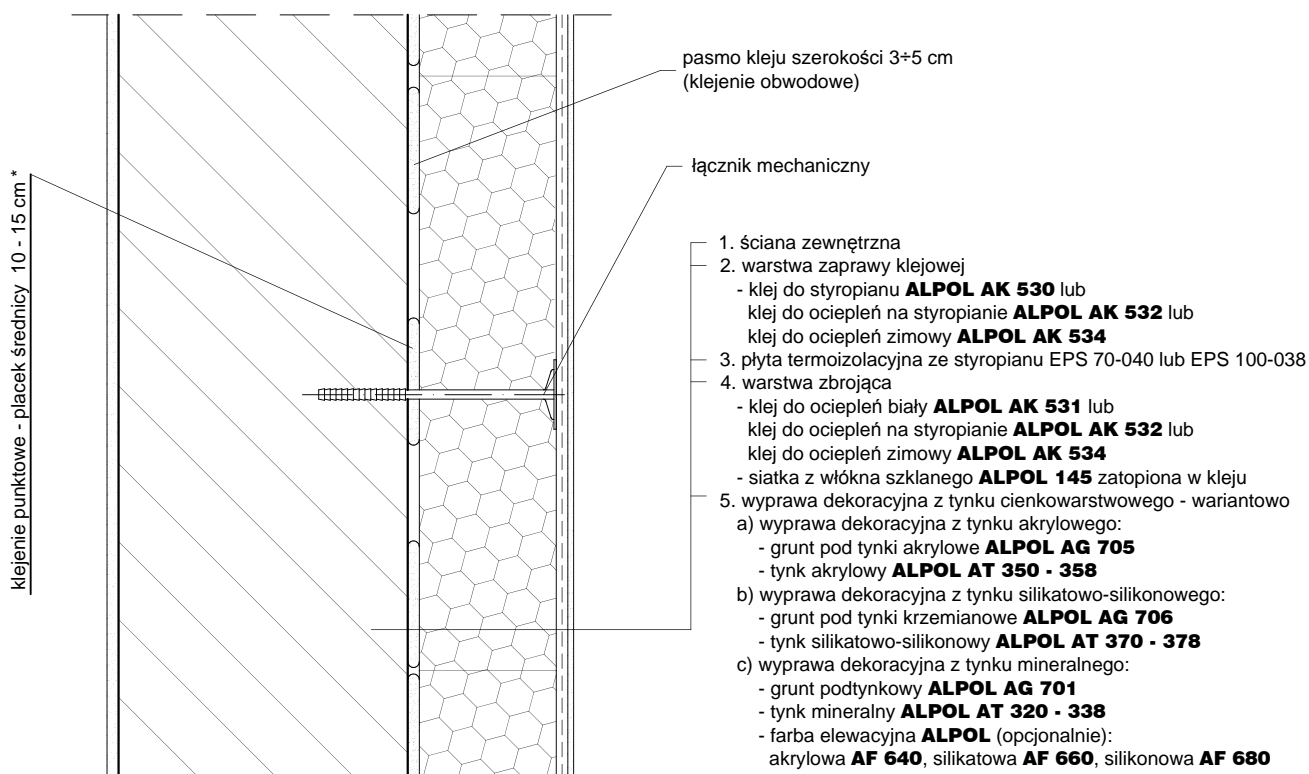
klejenie punktowe - placek średnicy 10 - 15 cm *

pasmo kleju szerokości 3÷5 cm
(klejenie obwodowe)

łącznik mechaniczny

1. ściana zewnętrzna
2. warstwa zaprawy klejowej
- klej do styropianu **ALPOL AK 530** lub
klej do ociepleń na styropianie **ALPOL AK 532** lub
klej do ociepleń zimowy **ALPOL AK 534**
3. płyta termoizolacyjna ze styropianu EPS 70-040 lub EPS 100-038
4. warstwa zbrojąca
- klej do ociepleń biały **ALPOL AK 531** lub
klej do ociepleń na styropianie **ALPOL AK 532** lub
klej do ociepleń zimowy **ALPOL AK 534**
- siatka z włókna szklanego **ALPOL 145** zatopiona w kleju
5. wyprawa dekoracyjna z tynku cienkowarstwowego - wariantowo
a) wyprawa dekoracyjna z tynku akrylowego:
- grunt pod tynki akrylowe **ALPOL AG 705**
- tynk akrylowy **ALPOL AT 350 - 358**
b) wyprawa dekoracyjna z tynku silikatowo-silikonowego:
- grunt pod tynki krzemianowe **ALPOL AG 706**
- tynk silikatowo-silikonowy **ALPOL AT 370 - 378**
c) wyprawa dekoracyjna z tynku mineralnego:
- grunt podtynkowy **ALPOL AG 701**
- tynk mineralny **ALPOL AT 320 - 338**
- farba elewacyjna **ALPOL** (opcjonalnie):
akrylowa **AF 640**, silikatowa **AF 660**, silikonowa **AF 680**